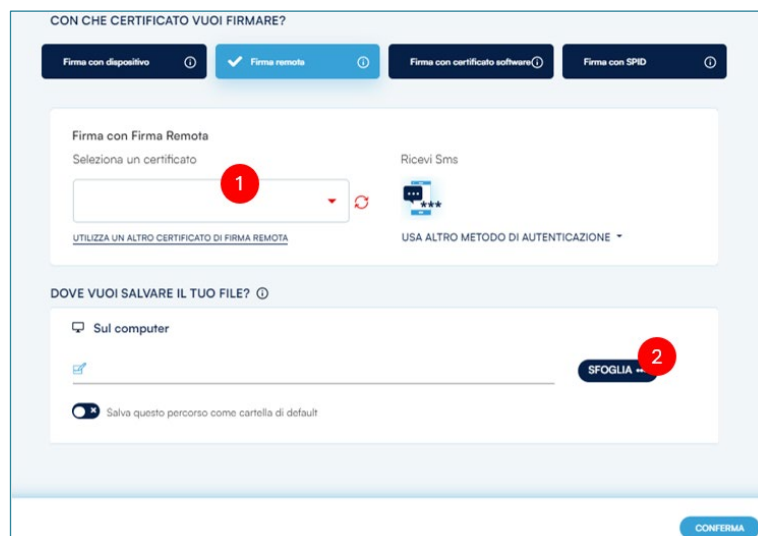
CON CHE CERTIFICATO VUOI FIRMARE?

Firma con dispositivo ⓘ

Firma remota ⓘ

Firma con certificato software ⓘ

Firma con SPID ⓘ

Firma con Firma Remota

Seleziona un certificato

1

UTILIZZA UN ALTRO CERTIFICATO DI FIRMA REMOTA

Ricevi Sms

USA ALTRO METODO DI AUTENTICAZIONE

DOVE VUOI SALVARE IL TUO FILE? ⓘ

Sul computer

SFOGLIA ...

2

Salva questo percorso come cartella di default

CONFERMA